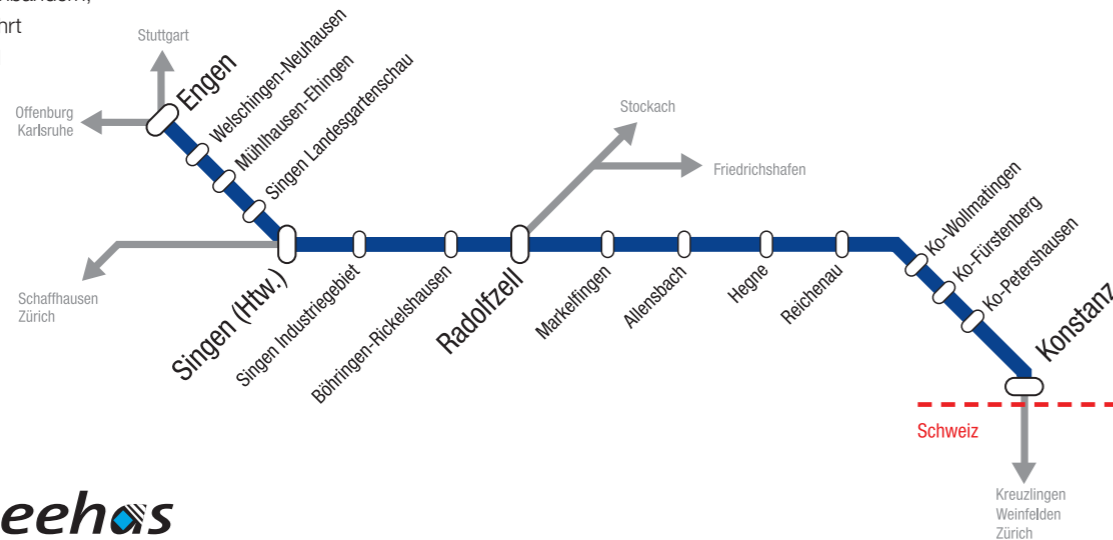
hrt

Stuttgart
Engen
Welschingen-Neuhausen
Mühlhausen-Ehingen
Singen Landesgartenschau
Offenburg
Karlsruhe
Stockach
Friedrichshafen
Schaffhausen
Zürich
Singen (Htw.)
Singen Industriegebiet
Böhringen-Rickelshausen
Radolfzell
Markelfingen
Allensbach
Hegne
Reichenau
Ko-Wollmatingen
Ko-Fürstenberg
Ko-Petershausen
Konstanz
Schweiz
Kreuzlingen
Weinfelden
Zürich
eehas